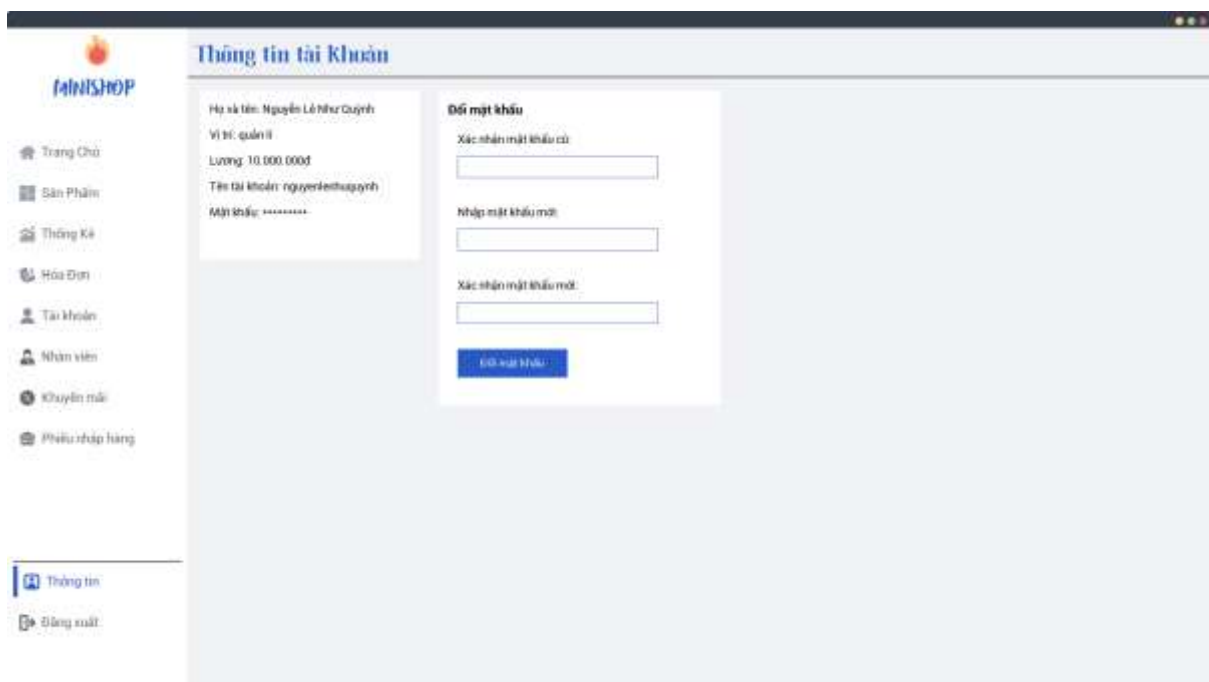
MINISHOP

Trang Chủ
Sản Phẩm
Thống Kê
Hóa Đơn
Tài khoản
Nhân viên
Khuyến mãi
Phiếu nhập hàng

Thông tin
Đăng xuất

Thông tin tài Khoản

Họ và tên: Nguyễn Lê Như Quỳnh
Vị trí: quản lí
Lương: 10.000.000đ
Tên tài khoản: nguyenlenhuquynh
Mật khẩu: **********

Đổi mật khẩu
Xác nhận mật khẩu cũ:
Nhập mật khẩu mới:
Xác nhận mật khẩu mới:
Đổi mật khẩu